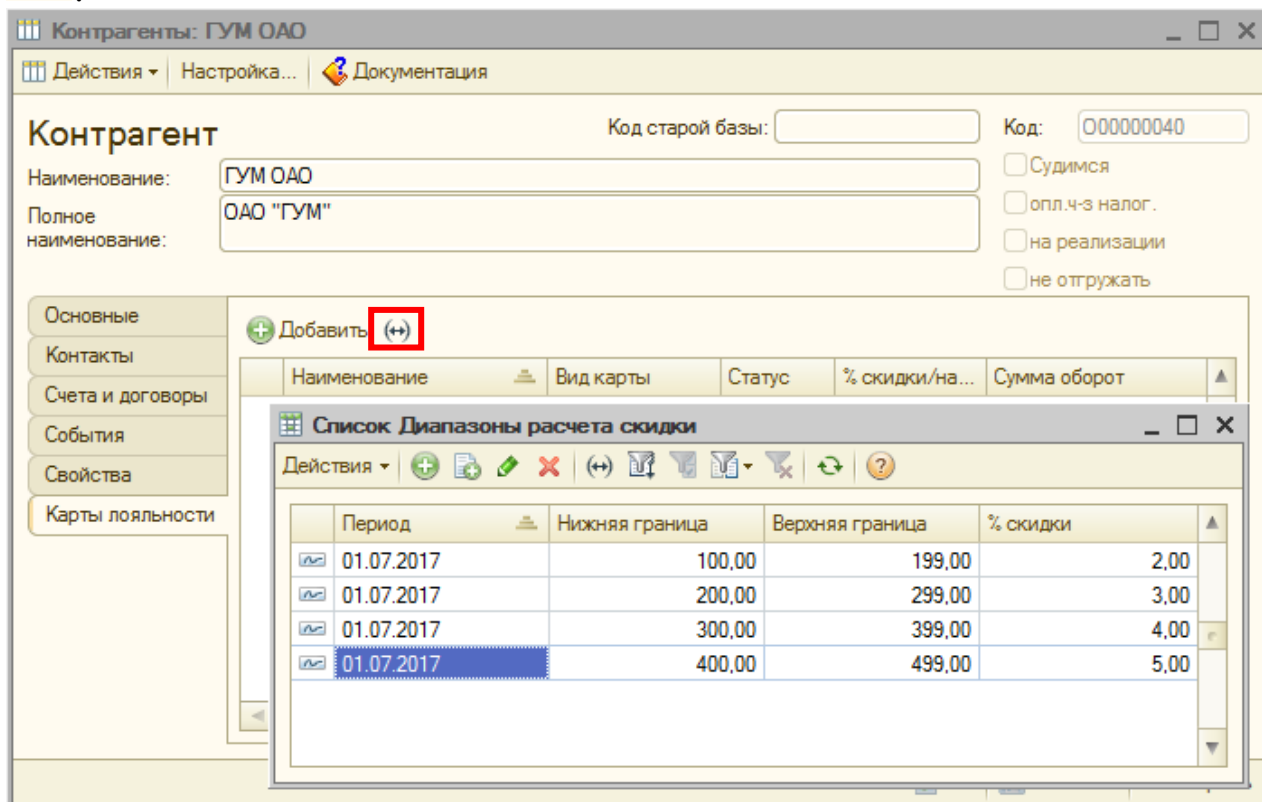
Контрагенты: ГУМ ОАО

Действия ▾ | Настройка... | Документация

Контрагент

Код старой базы:

Код: 000000040

Наименование: ГУМ ОАО

Полное наименование: ОАО "ГУМ"

Судимся

опл.ч-з налог.

на реализации

не отгружать

Основные

Контакты

Счета и договоры

События

Свойства

Карты лояльности

Добавить (↔)

| Наименование | Вид карты | Статус | % скидки/на... | Сумма оборот |
|---|---|---|---|---|

Список Диапазоны расчета скидки

Действия ▾ (↔)

| | Период | Нижняя граница | Верхняя граница | % скидки |
|---|---|---|---|---|
| | 01.07.2017 | 100,00 | 199,00 | 2,00 |
| | 01.07.2017 | 200,00 | 299,00 | 3,00 |
| | 01.07.2017 | 300,00 | 399,00 | 4,00 |
| | 01.07.2017 | 400,00 | 499,00 | 5,00 |